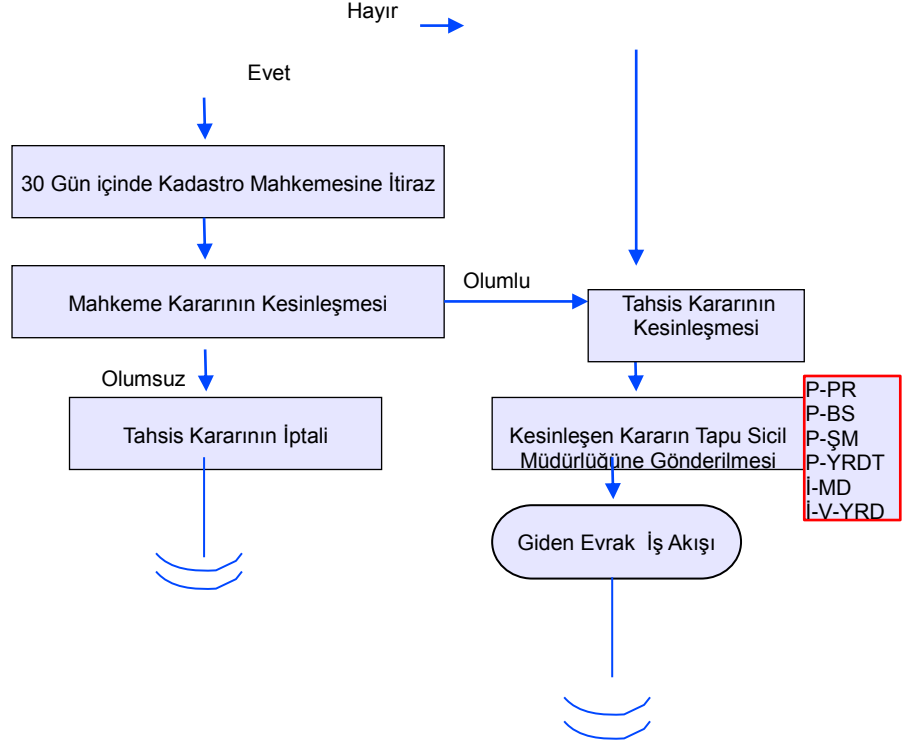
Hayır

Evet

30 Gün içinde Kadastro Mahkemesine İtiraz

Mahkeme Kararının Kesinleşmesi

Olumlu

Tahsis Kararının Kesinleşmesi

Olumsuz

Tahsis Kararının İptali

Kesinleşen Kararın Tapu Sicil Müdürlüğüne Gönderilmesi

P-PR
P-BS
P-ŞM
P-YRDT
İ-MD
İ-V-YRD

Giden Evrak İş Akışı